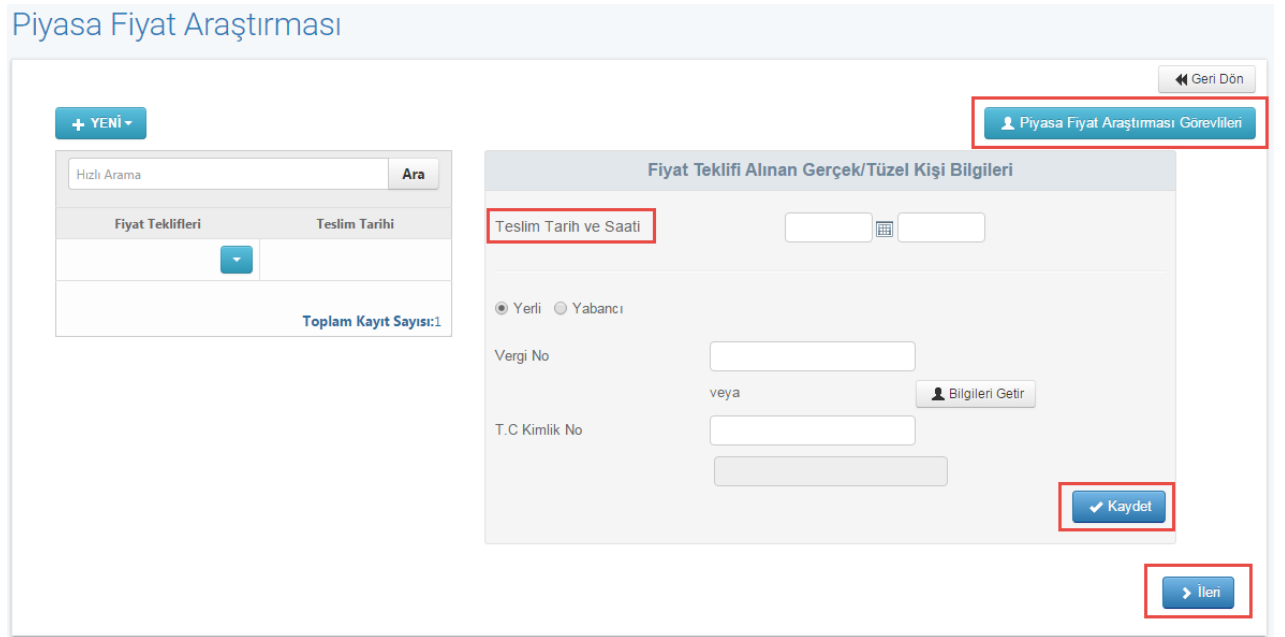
Piyasa Fiyat Araştırması

Geri Dön

YENİ

Piyasa Fiyat Araştırması Görevlileri

Hızlı Arama

Ara

| Fiyat Teklifleri | Teslim Tarihi |
|---|---|
| | |

Toplam Kayıt Sayısı:1

Fiyat Teklifi Alınan Gerçek/Tüzel Kişi Bilgileri

Teslim Tarih ve Saati

Yerli Yabancı

Vergi No

veya

Bilgileri Getir

T.C Kimlik No

Kaydet

İleri